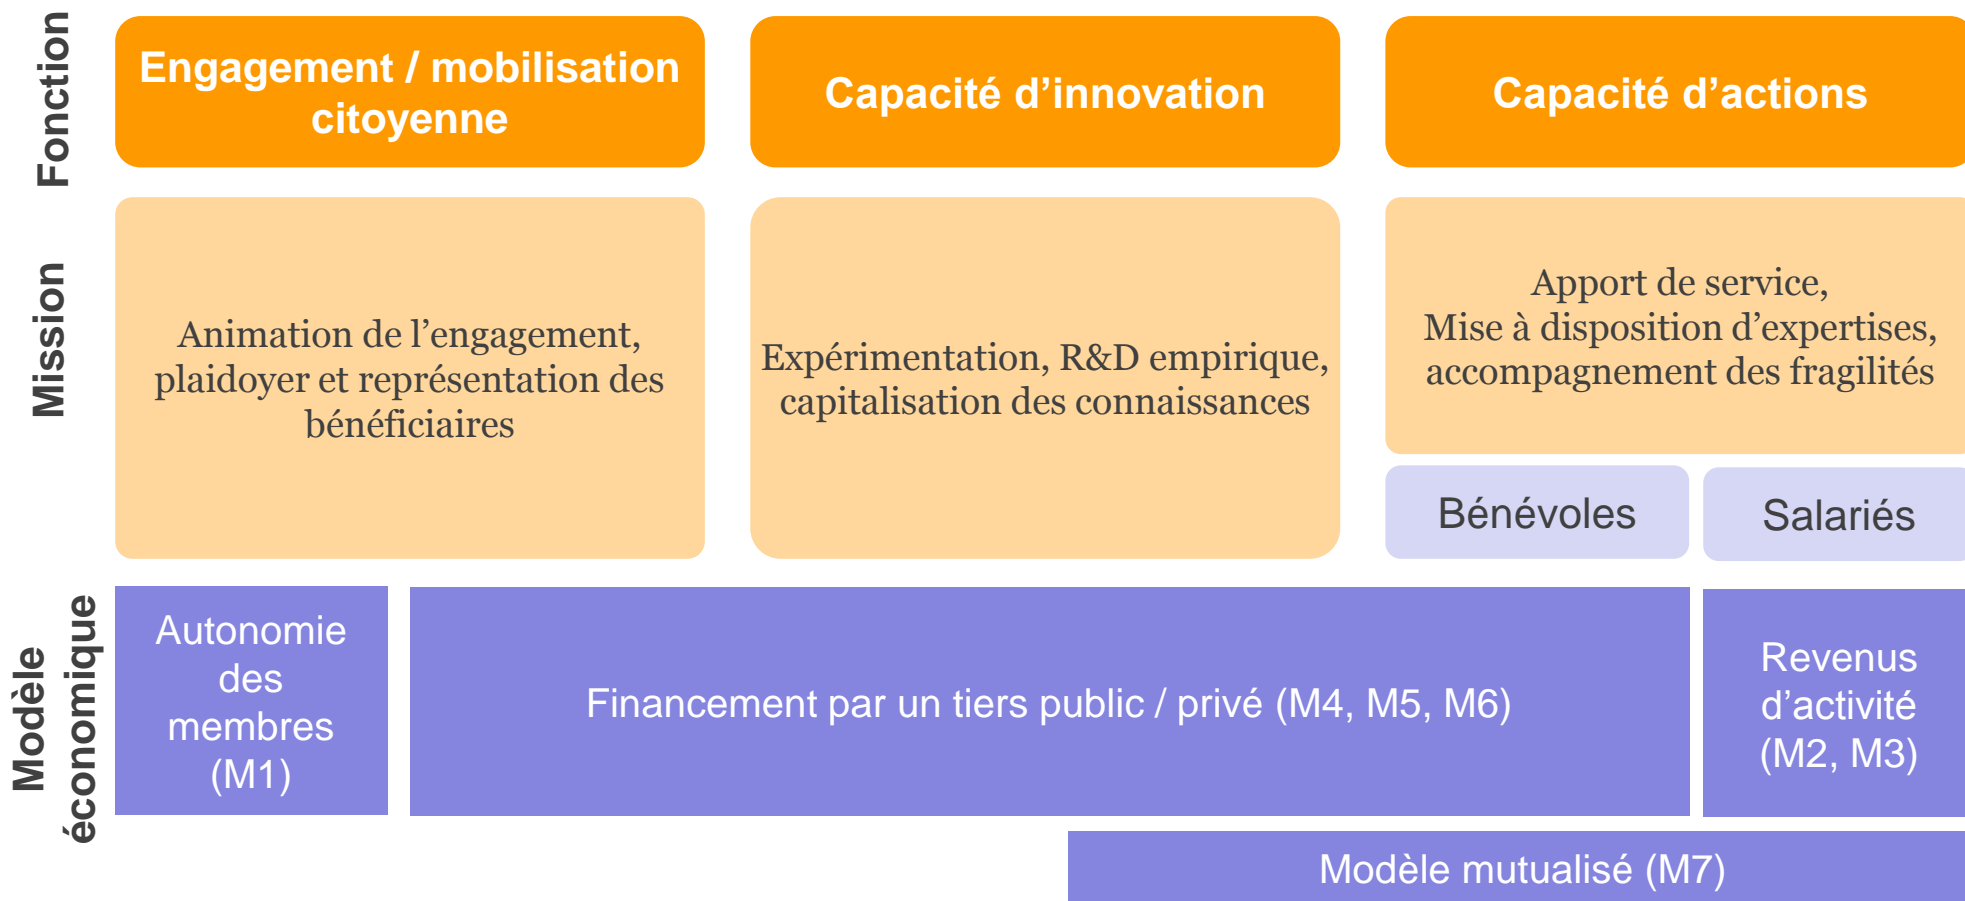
Fonction

Engagement / mobilisation citoyenne

Capacité d’innovation

Capacité d’actions

Mission

Animation de l’engagement, plaidoyer et représentation des bénéficiaires

Expérimentation, R&D empirique, capitalisation des connaissances

Apport de service, Mise à disposition d’expertises, accompagnement des fragilités

Bénévoles

Salariés

Modèle économique

Autonomie des membres (M1)

Financement par un tiers public / privé (M4, M5, M6)

Revenus d’activité (M2, M3)

Modèle mutualisé (M7)